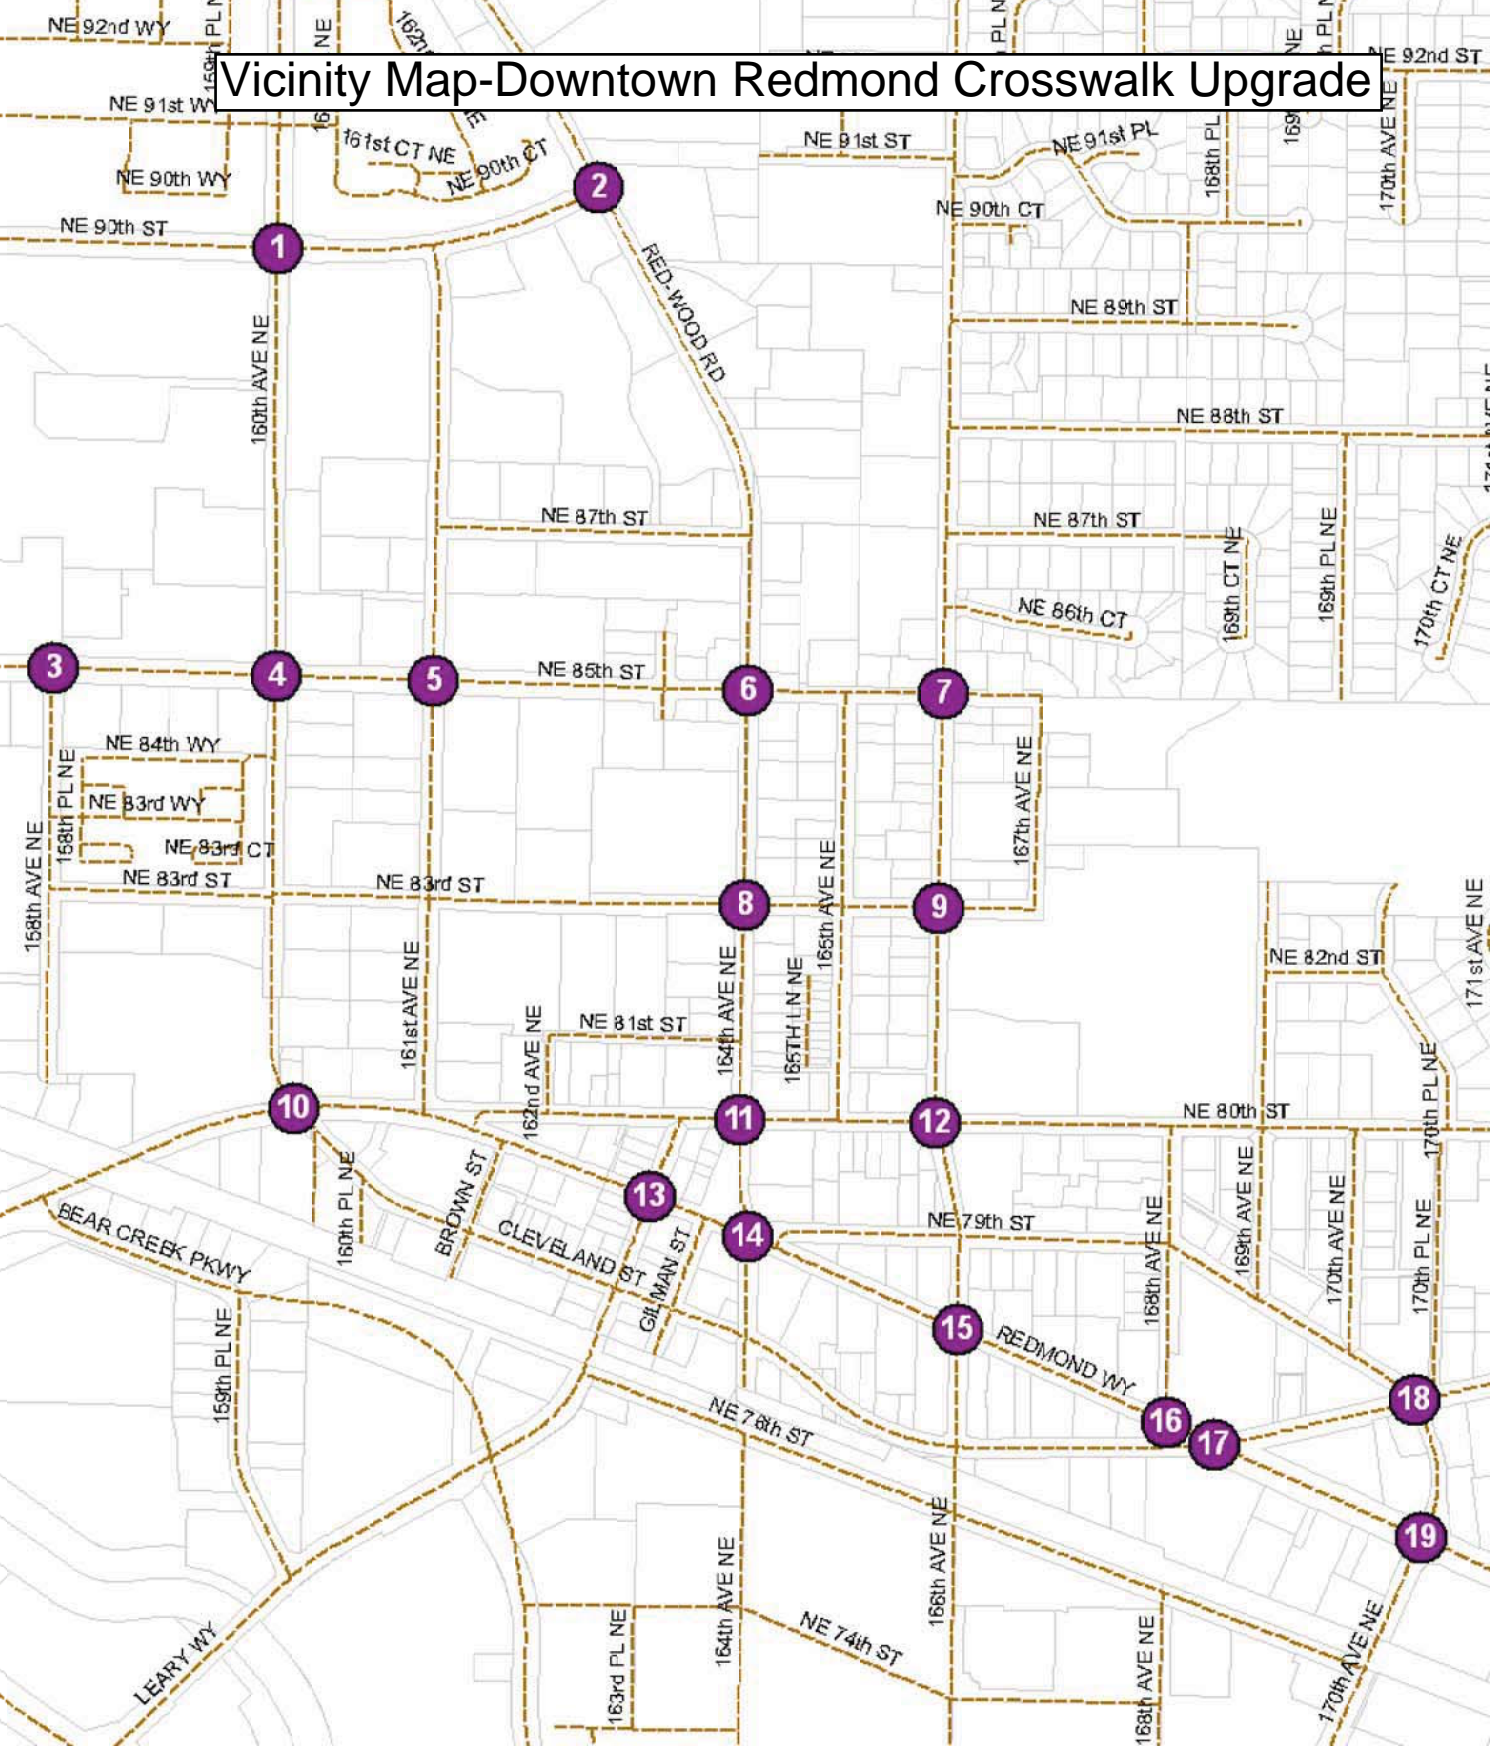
Vicinity Map-Downtown Redmond Crosswalk Upgrade

NE 92nd WY
NE 92nd ST
NE 91st WY
NE 91st ST
NE 91st PL
161st CT NE
NE 90th CT
NE 90th WY
NE 90th ST
NE 90th CT
NE 89th ST
NE 88th ST
NE 87th ST
NE 87th ST
NE 86th CT
NE 85th ST
NE 84th WY
NE 83rd WY
NE 83rd CT
NE 83rd ST
NE 83rd ST
NE 82nd ST
NE 81st ST
NE 80th ST
NE 79th ST
NE 78th ST
NE 74th ST
REDWOOD RD
REDMOND WY
BEAR CREEK PKWY
CLEVELAND ST
BROWN ST
GILMAN ST
LEARY WY
158th AVE NE
158th PL NE
159th PL NE
160th AVE NE
160th PL NE
161st AVE NE
162nd AVE NE
163rd PL NE
164th AVE NE
164th AVE NE
165TH LN NE
165th AVE NE
166th AVE NE
167th AVE NE
168th PL
168th CT NE
168th AVE NE
168th AVE NE
169th PL NE
169th AVE NE
170th AVE NE
170th AVE NE
170th CT NE
170th PL NE
170th PL NE
170th AVE NE
171st AVE NE
1
2
3
4
5
6
7
8
9
10
11
12
13
14
15
16
17
18
19